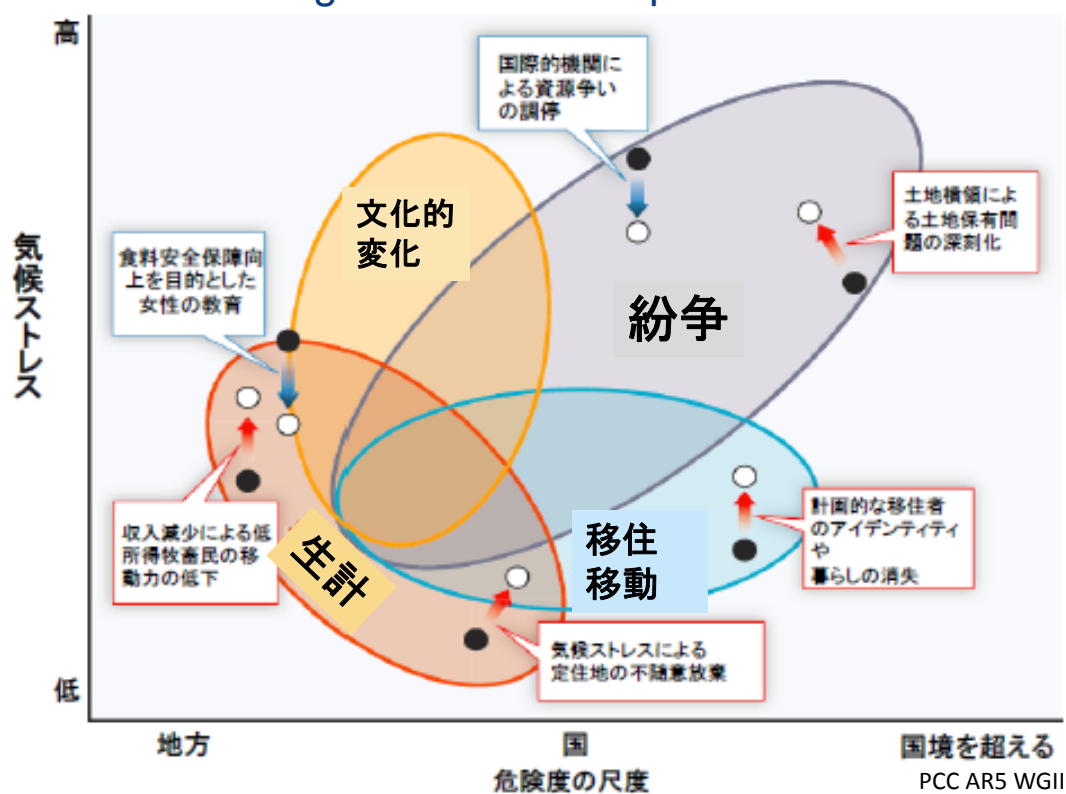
高

気候ストレス

低

国際的機関による資源争いの調停

文化的変化

土地横領による土地保有問題の深刻化

食料安全保障向上を目的とした女性の教育

紛争

収入減少による低所得牧畜民の移動力の低下

生計

移住移動

計画的な移住者のアイデンティティや暮らしの消失

気候ストレスによる定住地の不随意放棄

地方

国

国境を超える

危険度の尺度

PCC AR5 WGII